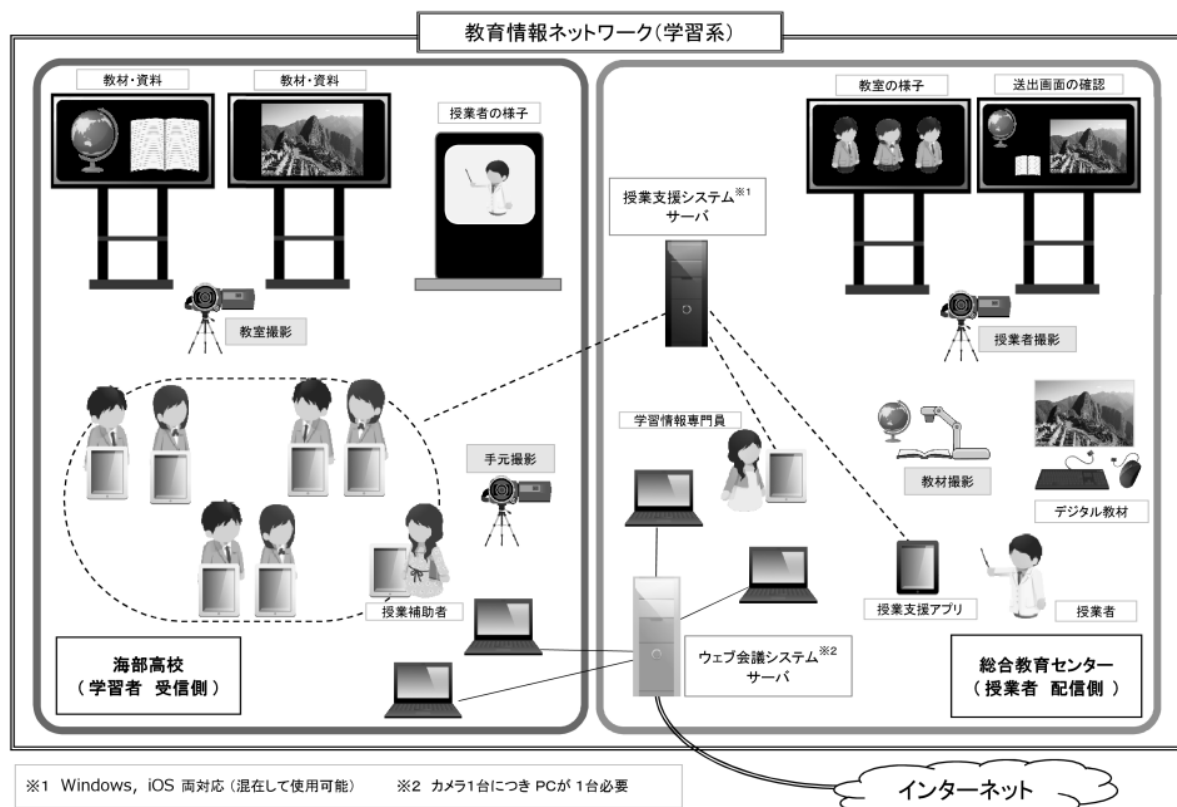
教育情報ネットワーク(学習系)

教材・資料

教材・資料

授業者の様子

教室撮影

手元撮影

授業補助者

海部高校
(学習者 受信側)

授業支援システム$^{※1}$
サーバ

学習情報専門員

ウェブ会議システム$^{※2}$
サーバ

教室の様子

送出画面の確認

授業者撮影

教材撮影

デジタル教材

授業支援アプリ

授業者

総合教育センター
(授業者 配信側)

※1 Windows, iOS 両対応(混在して使用可能)　※2 カメラ1台につき PCが 1台必要

インターネット